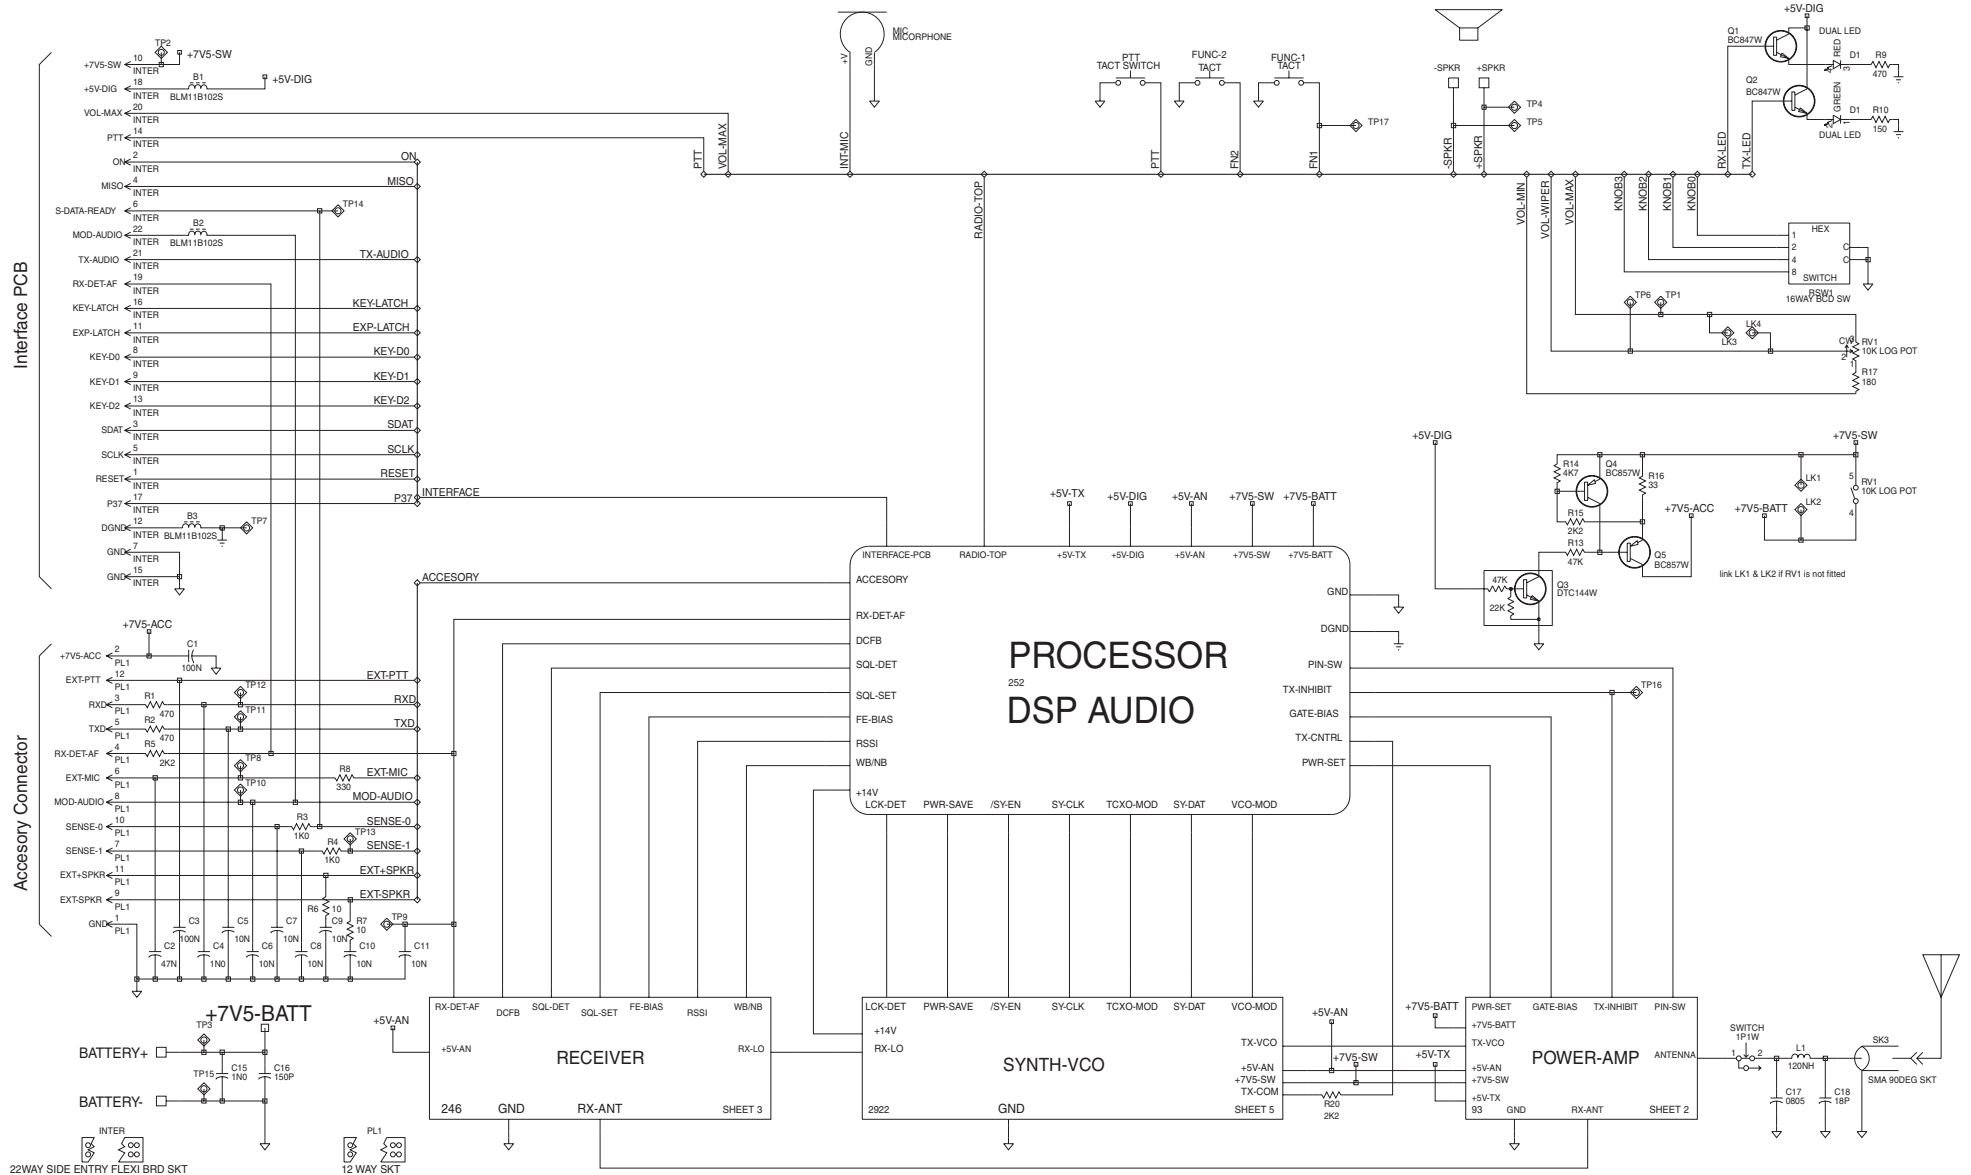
Interface PCB

TP2 +7V5-SW
+7V5-SW 10 INTER
+5V-DIG 18 INTER B1 BLM11B102S +5V-DIG
VOL-MAX 20 INTER
PTT 14 INTER
ON 2 INTER ON
MISO 4 INTER MISO
S-DATA-READY 6 INTER TP14
MOD-AUDIO 22 INTER B2 BLM11B102S
TX-AUDIO 21 INTER TX-AUDIO
RX-DET-AF 19 INTER
KEY-LATCH 16 INTER KEY-LATCH
EXP-LATCH 11 INTER EXP-LATCH
KEY-D0 8 INTER KEY-D0
KEY-D1 9 INTER KEY-D1
KEY-D2 13 INTER KEY-D2
SDAT 3 INTER SDAT
SCLK 5 INTER SCLK
RESET 1 INTER RESET
P37 17 INTER P37 INTERFACE
DGND 12 INTER B3 BLM11B102S TP7
GND 7 INTER
GND 15 INTER

ACCESORY

Accesory Connector

+7V5-ACC
+7V5-ACC 2 PL1 C1 100N
EXT-PTT 12 PL1 EXT-PTT
RXD 3 PL1 R1 470 TP12 RXD
TXD 5 PL1 R2 470 TP11 TXD
RX-DET-AF 4 PL1 R5 2K2 TP8
EXT-MIC 6 PL1 TP10 R8 330 EXT-MIC
MOD-AUDIO 8 PL1 MOD-AUDIO
SENSE-0 10 PL1 R3 1K0 SENSE-0
SENSE-1 7 PL1 R4 1K0 TP13 SENSE-1
EXT+SPKR 11 PL1 EXT+SPKR
EXT-SPKR 9 PL1 EXT-SPKR
GND 1 PL1 TP9
C2 47N C3 100N C4 1N0 C5 10N C6 10N C7 10N C8 10N R6 10 C9 10N R7 10 C10 10N C11 10N

+7V5-BATT
BATTERY+ TP3
TP15 C15 1N0 C16 150P
BATTERY-

INTER
22WAY SIDE ENTRY FLEXI BRD SKT
PL1
12 WAY SKT

MIC MICORPHONE +V GND
INT-MIC
PTT VOL-MAX
RADIO-TOP
PTT TACT SWITCH
FUNC-2 TACT
FUNC-1 TACT
PTT FN2 FN1 TP17
-SPKR +SPKR TP4 TP5
-SPKR +SPKR
VOL-MIN VOL-WIPER VOL-MAX
KNOB3 KNOB2 KNOB1 KNOB0
RX-LED TX-LED
+5V-DIG
Q1 BC847W
Q2 BC847W
RED D1 DUAL LED R9 470
GREEN D1 DUAL LED R10 150
HEX 1 2 4 8 SWITCH C C RSW1 16WAY BCD SW
TP6 TP1
LK3 LK4
CW 3 RV1 10K LOG POT 2 1
R17 180

+5V-DIG
+7V5-SW
R14 4K7 Q4 BC857W R16 33
R15 2K2
R13 47K Q5 BC857W
47K 22K Q3 DTC144W
+7V5-ACC +7V5-BATT
LK1 LK2
5 RV1 10K LOG POT 4
link LK1 & LK2 if RV1 is not fitted

+5V-TX +5V-DIG +5V-AN +7V5-SW +7V5-BATT
INTERFACE-PCB RADIO-TOP +5V-TX +5V-DIG +5V-AN +7V5-SW +7V5-BATT
ACCESORY
RX-DET-AF
DCFB
SQL-DET
SQL-SET
FE-BIAS
RSSI
WB/NB
+14V
LCK-DET PWR-SAVE /SY-EN SY-CLK TCXO-MOD SY-DAT VCO-MOD
GND
DGND
PIN-SW
TX-INHIBIT
GATE-BIAS
TX-CNTRL
PWR-SET
PROCESSOR
252
DSP AUDIO
TP16

+5V-AN
RX-DET-AF DCFB SQL-DET SQL-SET FE-BIAS RSSI WB/NB
+5V-AN
RECEIVER
RX-LO
246 GND RX-ANT SHEET 3

LCK-DET PWR-SAVE /SY-EN SY-CLK TCXO-MOD SY-DAT VCO-MOD
+14V
RX-LO
SYNTH-VCO
TX-VCO
+5V-AN
+7V5-SW
TX-COM
2922 GND SHEET 5
+5V-AN
+7V5-SW
+5V-TX
R20 2K2

+7V5-BATT
PWR-SET GATE-BIAS TX-INHIBIT PIN-SW
+7V5-BATT
TX-VCO
+5V-AN
+7V5-SW
+5V-TX
POWER-AMP
ANTENNA
93 GND RX-ANT SHEET 2

SWITCH 1P1W 1 2
L1 120NH
C17 0805
C18 18P
SK3
SMA 90DEG SKT